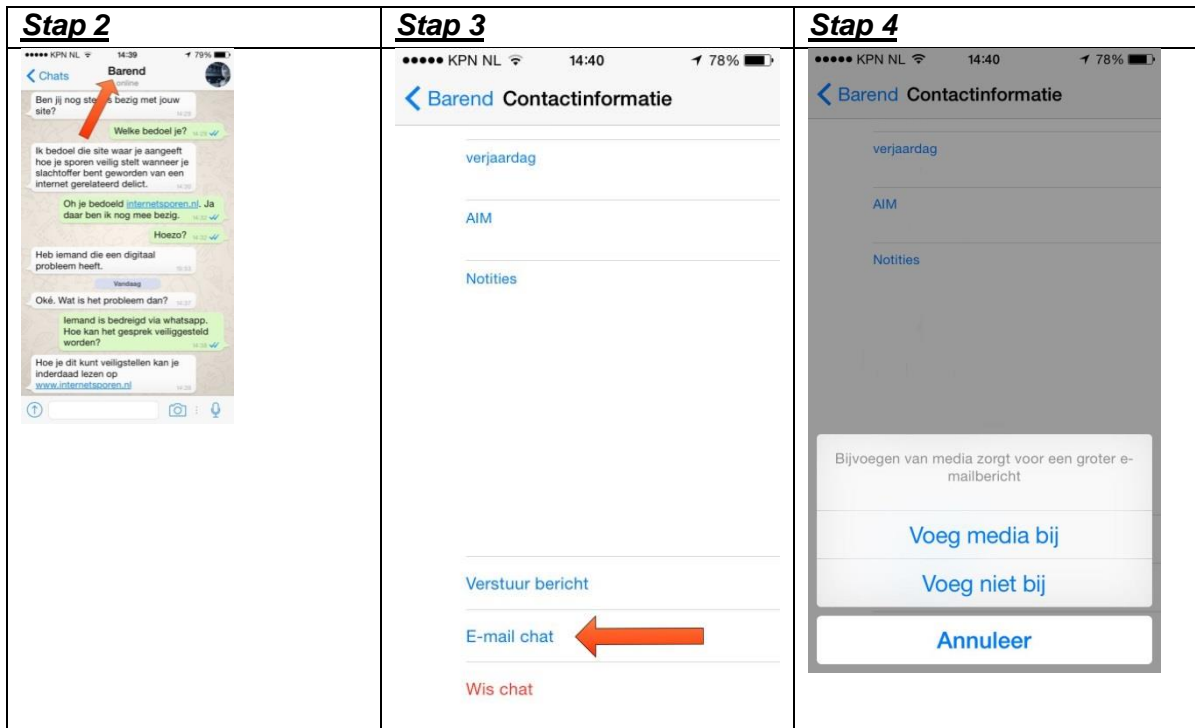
| Stap 2 | Stap 3 | Stap 4 |
|---|---|---|
| ••••• KPN NL 14:39 79% < Chats Barend online Ben jij nog steeds bezig met jouw site? 14:29 Welke bedoel je? 14:29 Ik bedoel die site waar je aangeeft hoe je sporen veilig stelt wanneer je slachtoffer bent geworden van een internet gerelateerd delict. 14:30 Oh je bedoeld internetsporen.nl. Ja daar ben ik nog mee bezig. 14:32 Hoezo? 14:32 Heb iemand die een digitaal probleem heeft. 15:03 Vandaag Oké. Wat is het probleem dan? 14:37 Iemand is bedreigd via whatsapp. Hoe kan het gesprek veiliggesteld worden? 14:38 Hoe je dit kunt veiligstellen kan je inderdaad lezen op www.internetsporen.nl 14:39 | ••••• KPN NL 14:40 78% < Barend Contactinformatie verjaardag AIM Notities Verstuur bericht E-mail chat Wis chat | ••••• KPN NL 14:40 78% < Barend Contactinformatie verjaardag AIM Notities Bijvoegen van media zorgt voor een groter e-mailbericht Voeg media bij Voeg niet bij Annuleer |